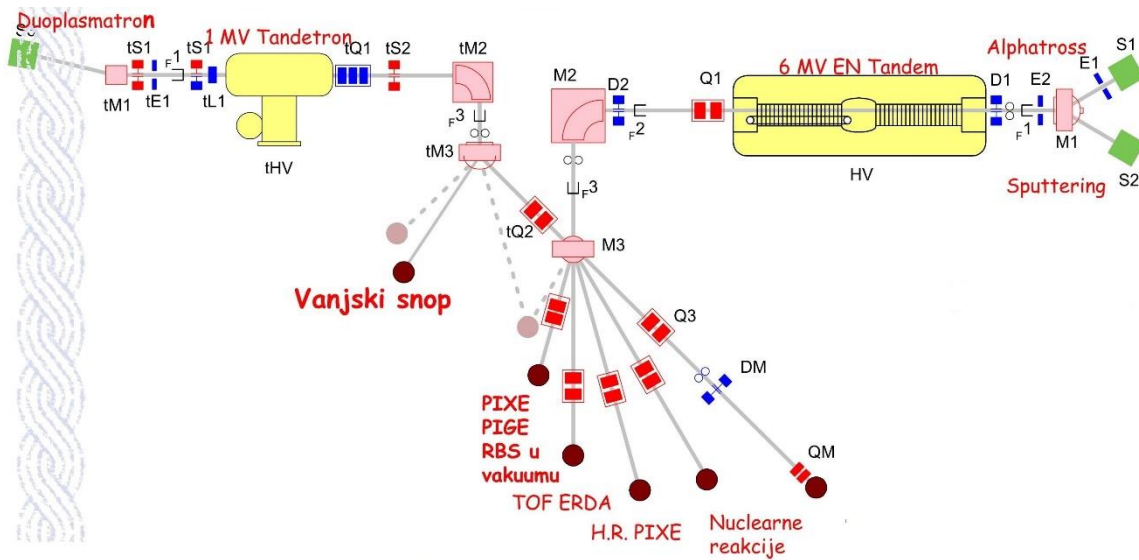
Duoplasmatron
S3
1 MV Tandetron
tS1
tS1
$F^1$
tQ1
tS2
tM2
tM1
tE1
tL1
tHV
$F^3$
tM3
M2
D2
$F^2$
Q1
6 MV EN Tandem
Alphatross
S1
E1
D1
E2
$F^1$
M1
HV
Sputtering
S2
$F^3$
tQ2
M3
Vanjski snop
Q3
DM
PIXE
PIGE
RBS u vakuumu
TOF ERDA
H.R. PIXE
Nuclearne reakcije
QM